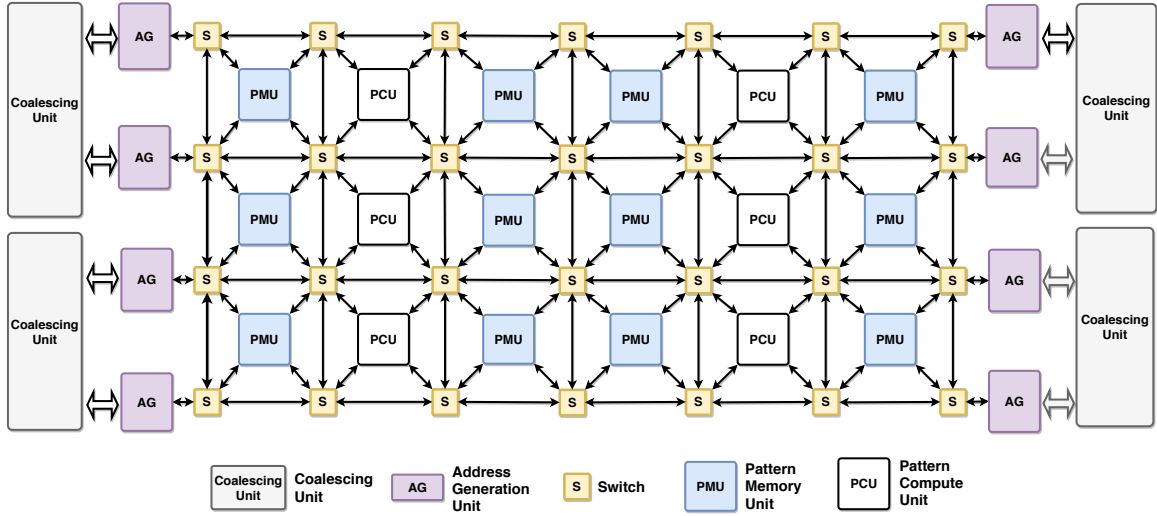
Coalescing Unit

AG

S

S

S

S

S

S

S

AG

Coalescing Unit

PMU

PCU

PMU

PMU

PCU

PMU

Coalescing Unit

AG

S

S

S

S

S

S

S

AG

Coalescing Unit

PMU

PCU

PMU

PMU

PCU

PMU

AG

S

S

S

S

S

S

S

AG

PMU

PCU

PMU

PMU

PCU

PMU

AG

S

S

S

S

S

S

S

AG

Coalescing Unit

Coalescing Unit

AG

Address Generation Unit

S

Switch

PMU

Pattern Memory Unit

PCU

Pattern Compute Unit